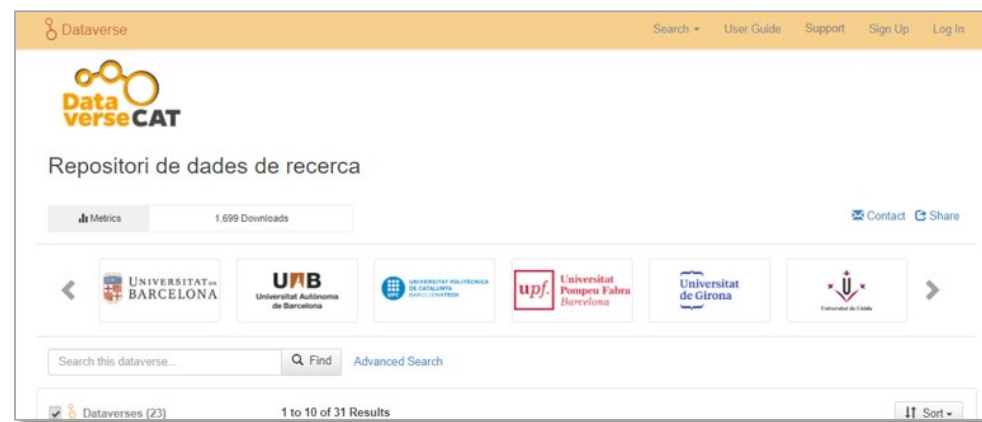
Dataverse

Search ▾ User Guide Support Sign Up Log In

Data verse CAT

Repositori de dades de recerca

Metrics 1,699 Downloads

Contact Share

UNIVERSITAT DE BARCELONA

UAB Universitat Autònoma de Barcelona

UNIVERSITAT POLITÈCNICA DE CATALUNYA BARCELONATECH

upf. Universitat Pompeu Fabra Barcelona

Universitat de Girona

Universitat de Lleida

Search this dataverse...

Find

Advanced Search

Dataverses (23)

1 to 10 of 31 Results

Sort ▾